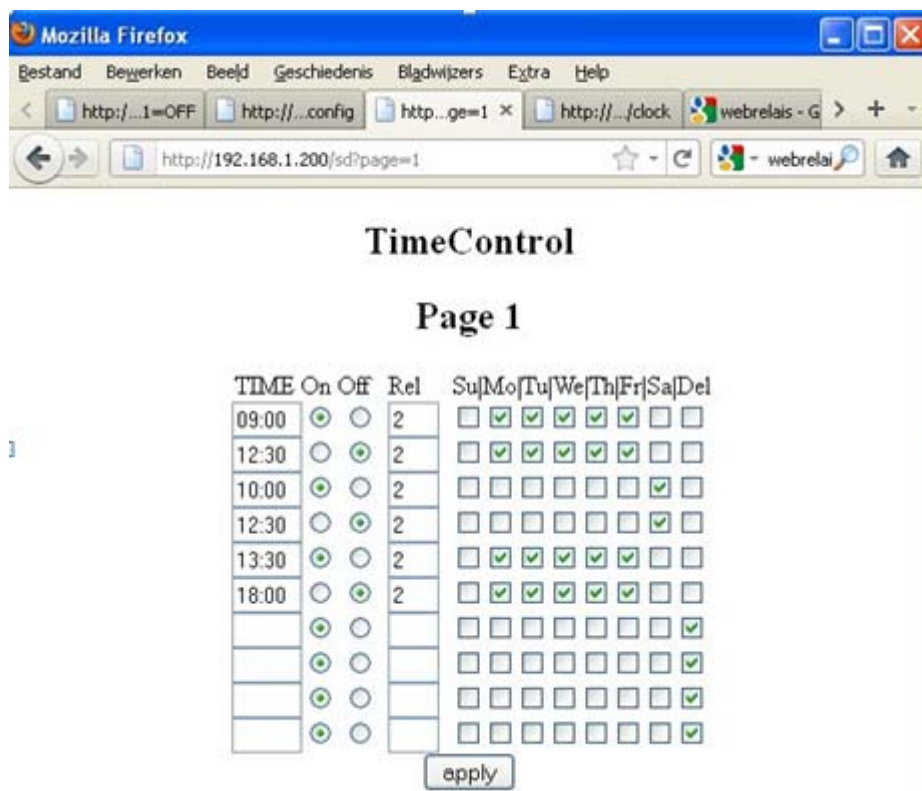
Mozilla Firefox

Bestand Bewerken Beeld Geschiedenis Bladwijzers Extra Help

http:/...1=OFF | http://...config | http...ge=1 × | http://.../clock | webrelais - G

http://192.168.1.200/sd?page=1

webrelai

TimeControl

Page 1

| TIME | On | Off | Rel | Su | Mo | Tu | We | Th | Fr | Sa | Del |
|---|---|---|---|---|---|---|---|---|---|---|---|
| 09:00 | ◉ | ○ | 2 | ☐ | ☑ | ☑ | ☑ | ☑ | ☑ | ☐ | ☐ |
| 12:30 | ○ | ◉ | 2 | ☐ | ☑ | ☑ | ☑ | ☑ | ☑ | ☐ | ☐ |
| 10:00 | ◉ | ○ | 2 | ☐ | ☐ | ☐ | ☐ | ☐ | ☐ | ☑ | ☐ |
| 12:30 | ○ | ◉ | 2 | ☐ | ☐ | ☐ | ☐ | ☐ | ☐ | ☑ | ☐ |
| 13:30 | ◉ | ○ | 2 | ☐ | ☑ | ☑ | ☑ | ☑ | ☑ | ☐ | ☐ |
| 18:00 | ○ | ◉ | 2 | ☐ | ☑ | ☑ | ☑ | ☑ | ☑ | ☐ | ☐ |
| | ◉ | ○ | | ☐ | ☐ | ☐ | ☐ | ☐ | ☐ | ☐ | ☑ |
| | ◉ | ○ | | ☐ | ☐ | ☐ | ☐ | ☐ | ☐ | ☐ | ☑ |
| | ◉ | ○ | | ☐ | ☐ | ☐ | ☐ | ☐ | ☐ | ☐ | ☑ |
| | ◉ | ○ | | ☐ | ☐ | ☐ | ☐ | ☐ | ☐ | ☐ | ☑ |

apply